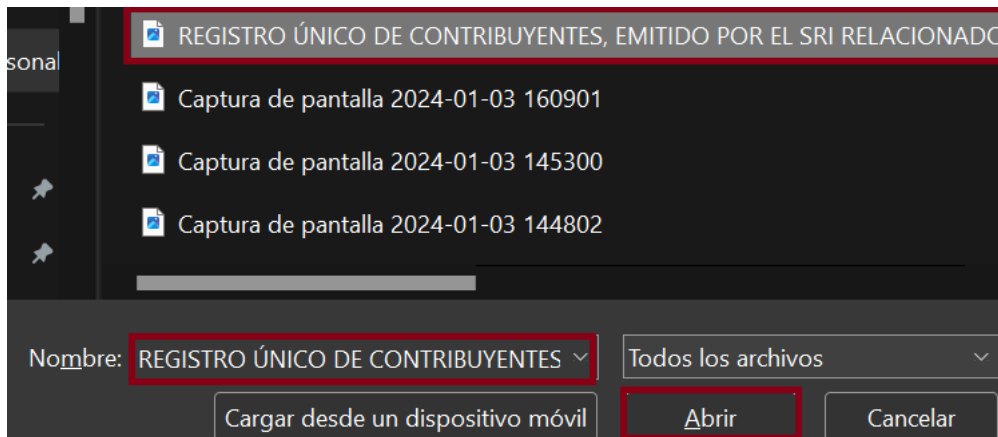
sonal

REGISTRO ÚNICO DE CONTRIBUYENTES, EMITIDO POR EL SRI RELACIONADO

Captura de pantalla 2024-01-03 160901

Captura de pantalla 2024-01-03 145300

Captura de pantalla 2024-01-03 144802

Nombre: REGISTRO ÚNICO DE CONTRIBUYENTES

Todos los archivos

Cargar desde un dispositivo móvil

Abrir

Cancelar